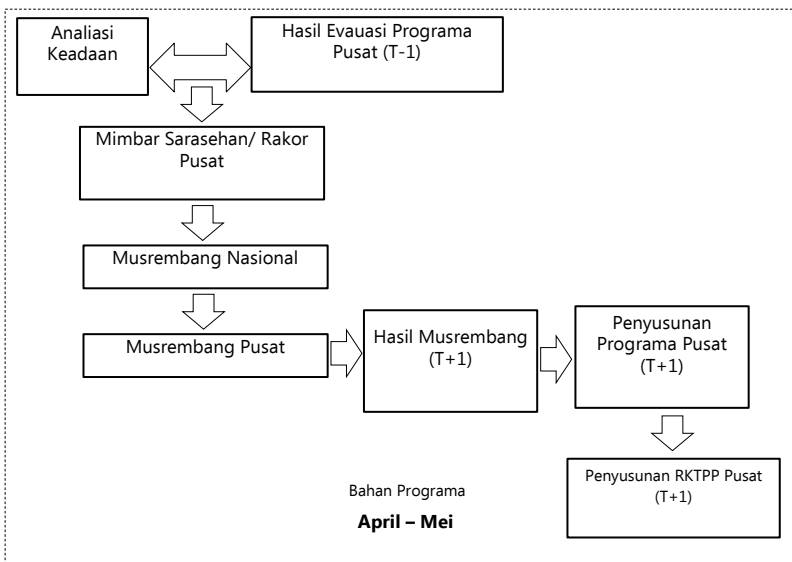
Analiasi Keadaan

Hasil Evauasi Programa Pusat (T-1)

Mimbar Sarasehan/ Rakor Pusat

Musrembang Nasional

Musrembang Pusat

Hasil Musrembang (T+1)

Penyusunan Programa Pusat (T+1)

Penyusunan RKTPP Pusat (T+1)

Bahan Programa

**April – Mei**